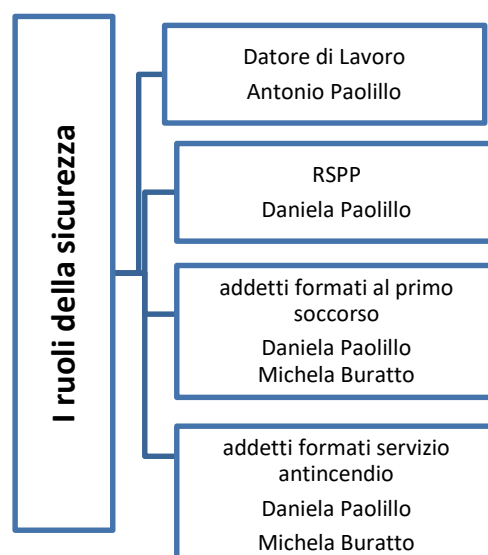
I ruoli della sicurezza

Datore di Lavoro
Antonio Paolillo

RSPP
Daniela Paolillo

addetti formati al primo soccorso
Daniela Paolillo
Michela Buratto

addetti formati servizio antincendio
Daniela Paolillo
Michela Buratto